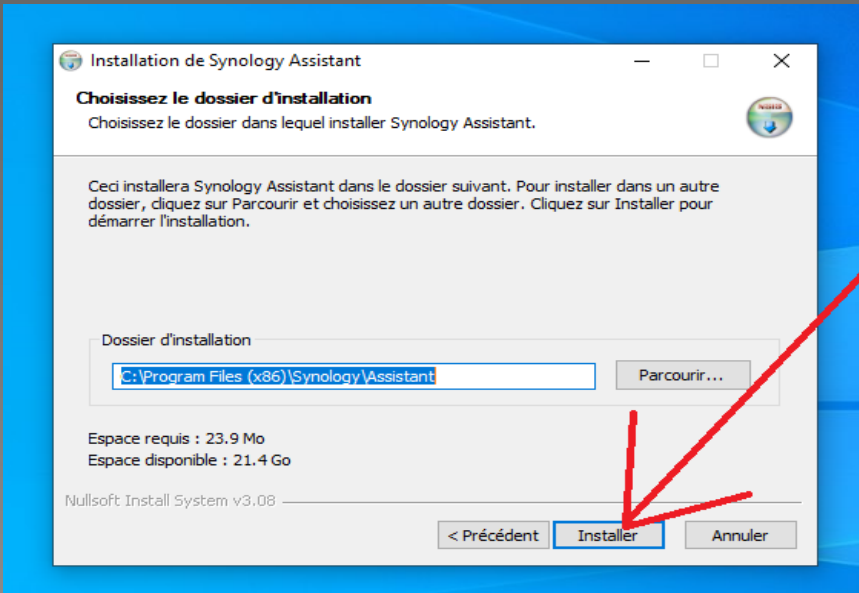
Installation de Synology Assistant

Choisissez le dossier d'installation
Choisissez le dossier dans lequel installer Synology Assistant.

Ceci installera Synology Assistant dans le dossier suivant. Pour installer dans un autre dossier, cliquez sur Parcourir et choisissez un autre dossier. Cliquez sur Installer pour démarrer l'installation.

Dossier d'installation
C:\Program Files (x86)\Synology\Assistant
Parcourir...

Espace requis : 23.9 Mo
Espace disponible : 21.4 Go

Nullsoft Install System v3.08

< Précédent
Installer
Annuler